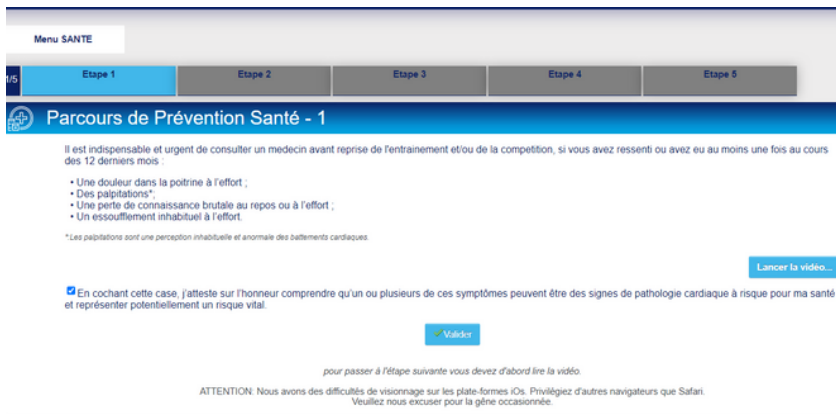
Menu SANTE

1/5

Etape 1

Etape 2

Etape 3

Etape 4

Etape 5

Parcours de Prévention Santé - 1

Il est indispensable et urgent de consulter un medecin avant reprise de l'entrainement et/ou de la competition, si vous avez ressenti ou avez eu au moins une fois au cours des 12 derniers mois :

• Une douleur dans la poitrine à l'effort ;
• Des palpitations*;
• Une perte de connaissance brutale au repos ou à l'effort ;
• Un essoufflement inhabituel à l'effort.

*Les palpitations sont une perception inhabituelle et anormale des battements cardiaques.

Lancer la vidéo...

En cochant cette case, j'atteste sur l'honneur comprendre qu'un ou plusieurs de ces symptômes peuvent être des signes de pathologie cardiaque à risque pour ma santé et représenter potentiellement un risque vital.

Valider

pour passer à l'étape suivante vous devez d'abord lire la vidéo.

ATTENTION: Nous avons des difficultés de visionnage sur les plate-formes iOs. Privilégiez d'autres navigateurs que Safari. Veuillez nous excuser pour la gène occasionnée.